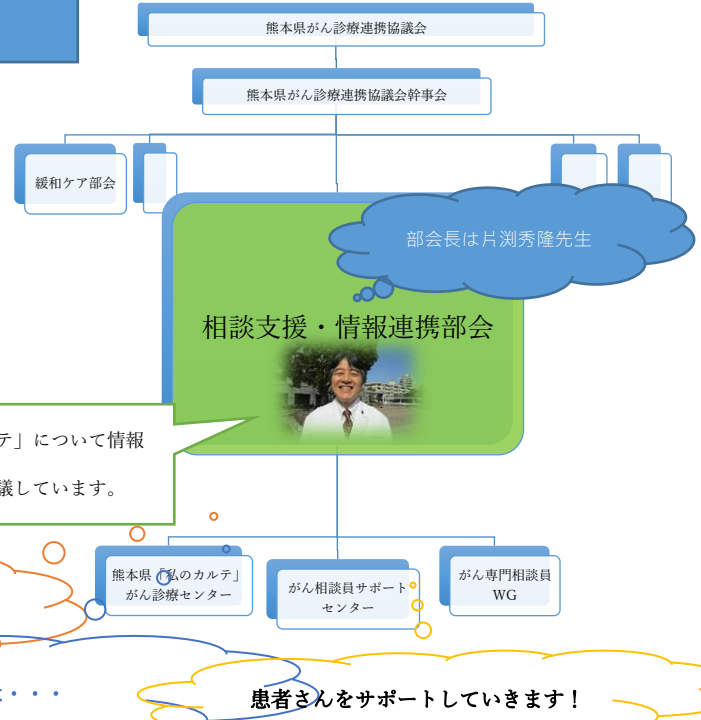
熊本県がん診療連携協議会

熊本県がん診療連携協議会幹事会

緩和ケア部会

部会長は片渕秀隆先生

相談支援・情報連携部会

テ」について情報

議しています。

熊本県「私のカルテ」がん診療センター

がん相談員サポートセンター

がん専門相談員WG

・・・

患者さんをサポートしていきます！